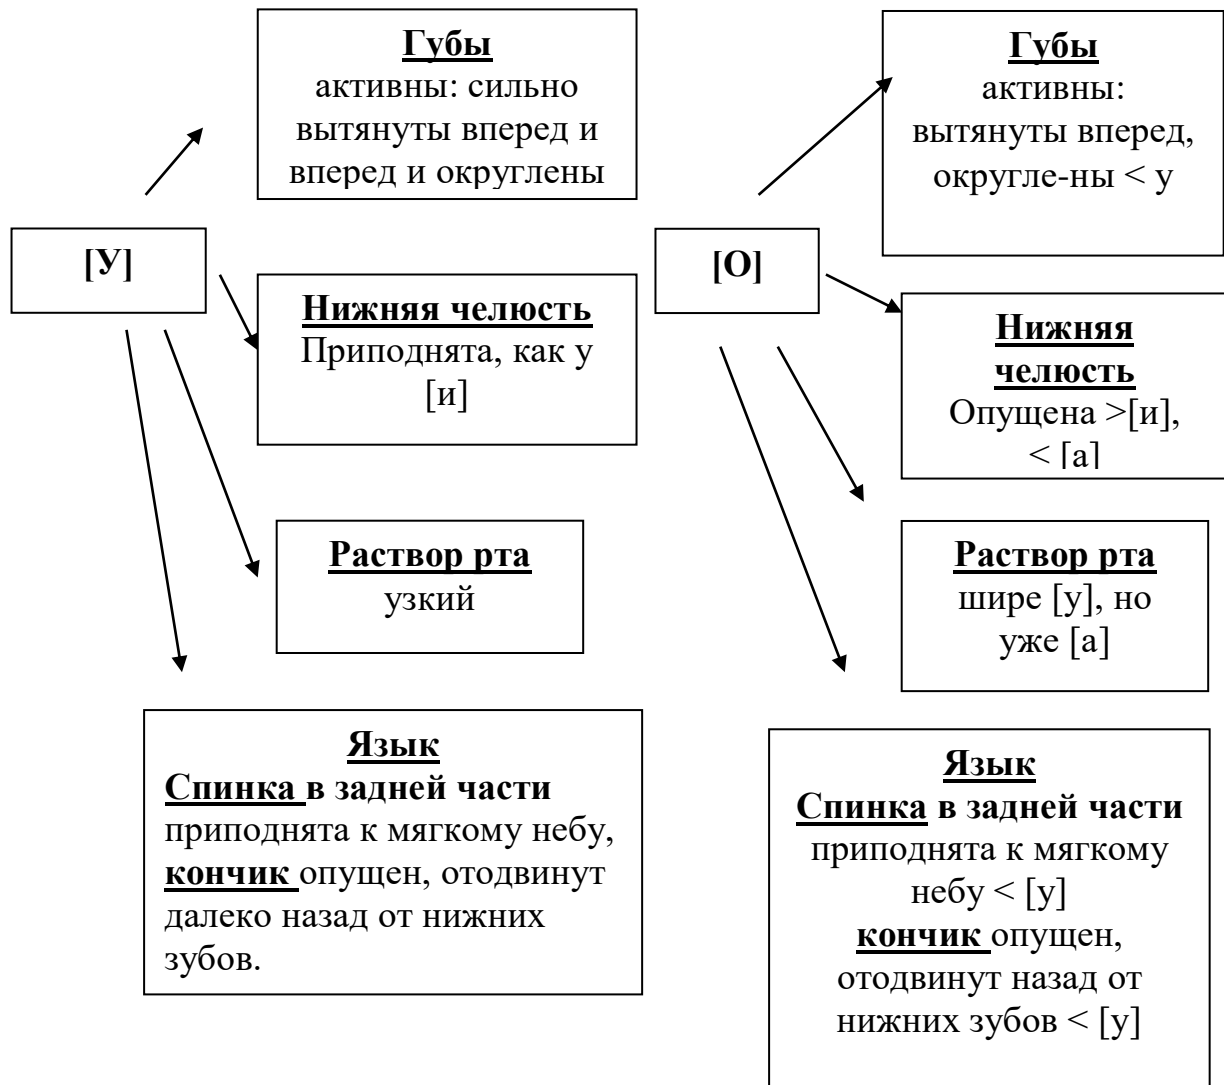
Губы
активны: сильно вытянуты вперед и вперед и округлены

Губы
активны: вытянуты вперед, округле-ны < у

[У]

Нижняя челюсть
Приподнята, как у [и]

[О]

Нижняя челюсть
Опущена >[и], < [а]

Раствор рта
узкий

Раствор рта
шире [у], но уже [а]

Язык
Спинка в задней части приподнята к мягкому небу, кончик опущен, отодвинут далеко назад от нижних зубов.

Язык
Спинка в задней части приподнята к мягкому небу < [у] кончик опущен, отодвинут назад от нижних зубов < [у]